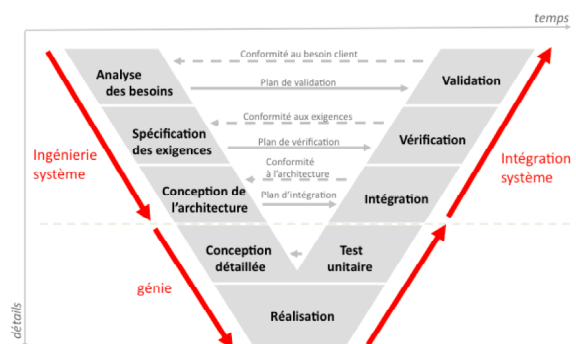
temps

Conformité au besoin client

Analyse des besoins

Plan de validation

Validation

Conformité aux exigences

Spécification des exigences

Plan de vérification

Vérification

Ingénierie système

Conformité à l'architecture

Intégration système

Conception de l'architecture

Plan d'intégration

Intégration

Conception détaillée

Test unitaire

génie

Réalisation

détails